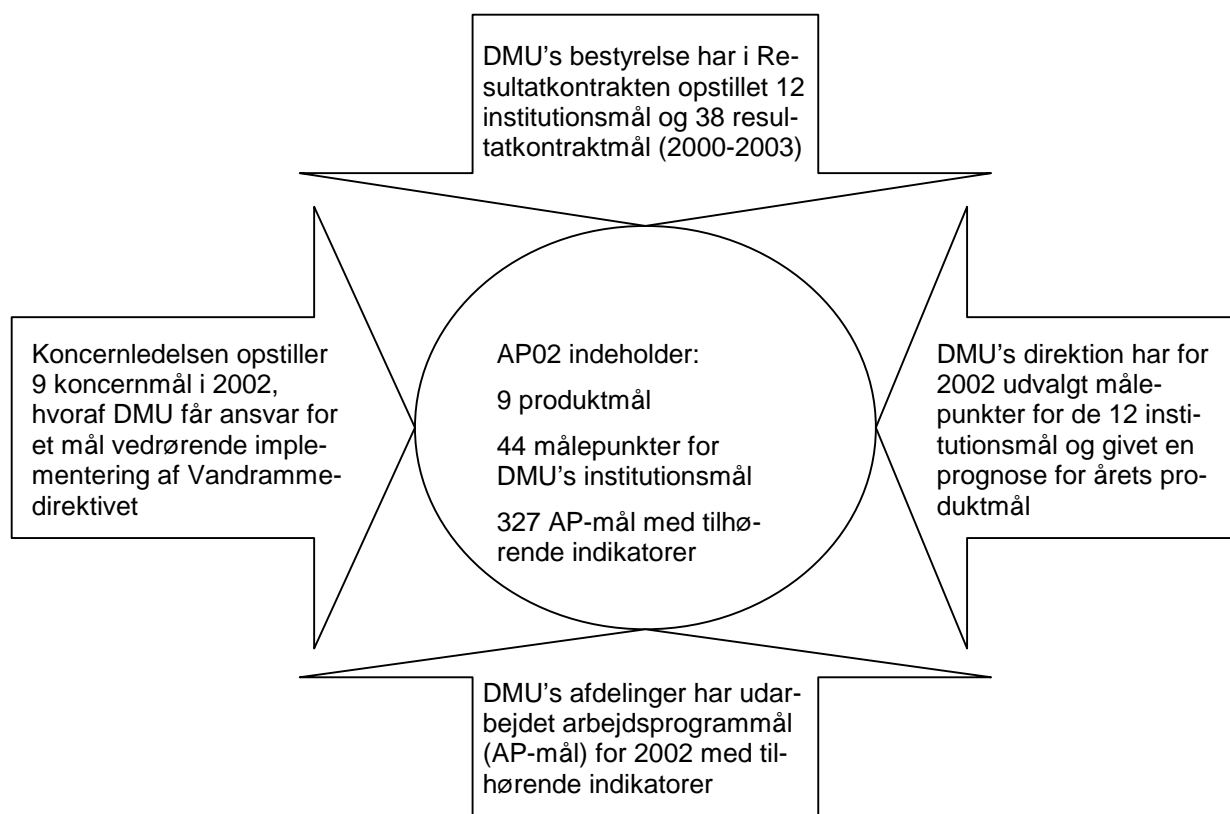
DMU's bestyrelse har i Resultatkontrakten opstillet 12 institutionsmål og 38 resultatkontraktmål (2000-2003)

Koncernledelsen opstiller 9 koncernmål i 2002, hvoraf DMU får ansvar for et mål vedrørende implementering af Vandrammedirektivet

AP02 indeholder:

9 produktmål

44 målepunkter for DMU's institutionsmål

327 AP-mål med tilhørende indikatorer

DMU's direktion har for 2002 udvalgt målepunkter for de 12 institutionsmål og givet en prognose for årets produktmål

DMU's afdelinger har udarbejdet arbejdsprogrammål (AP-mål) for 2002 med tilhørende indikatorer